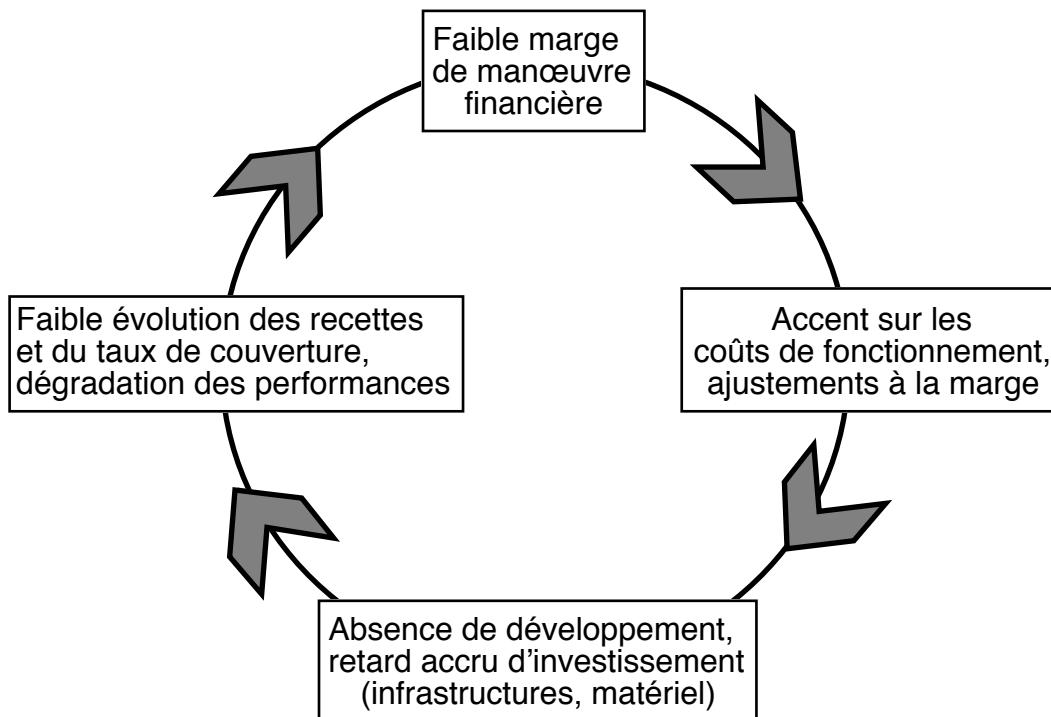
Faible marge de manœuvre financière

Accent sur les coûts de fonctionnement, ajustements à la marge

Absence de développement, retard accru d'investissement (infrastructures, matériel)

Faible évolution des recettes et du taux de couverture, dégradation des performances